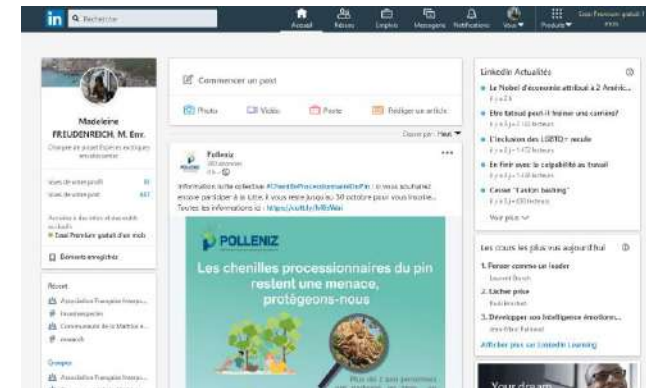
in Rechercher

Accueil Réseau Emplois Messagerie Notifications Vous Produits Essai Premium gratuit 1 mois

Madeleine FREUDENREICH, M. Env.

Chargée de projet Espèces exotiques envahissantes

Vues de votre profil 16
Vues de votre post 657

Accédez à des infos et des outils exclusifs
Essai Premium gratuit d'un mois

Éléments enregistrés

Récent
Association Française Interpro...
#invasivespecies
Communauté de la Maîtrise e...
#research

Groupes
Association Française Interpro...

Commencer un post

Photo Vidéo Poste Rédiger un article

Classer par : Haut

Polleniz
383 abonnés
6 h •

Information lutte collective #ChenilleProcessionnaireDuPin : si vous souhaitez encore participer à la lutte, il vous reste jusqu'au 30 octobre pour vous inscrire... Toutes les informations ici : https://xultt.lt/bfRzWei

POLLENIZ

Les chenilles processionnaires du pin restent une menace, protégeons-nous

Plus de 3 000 personnes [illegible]

LinkedIn Actualités
• Le Nobel d'économie attribué à 2 Améric...
Il y a 2 h
• Être fatigué peut-il freiner une carrière?
Il y a 5 h • 1 633 lecteurs
• L'inclusion des LGBTQ+ recule
Il y a 3 h • 1 472 lecteurs
• En finir avec la culpabilité au travail
Il y a 1 j • 1 438 lecteurs
• Cesser "Lexion bashing"
Il y a 1 j • 833 lecteurs
Voir plus

Les cours les plus vus aujourd'hui
1. Penser comme un leader
Laurent Brosh
2. Lâcher prise
Eddi Brochet
3. Développer son intelligence émotionn...
Jean-Marc Fabreul
Afficher plus sur LinkedIn Learning

Your dream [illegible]